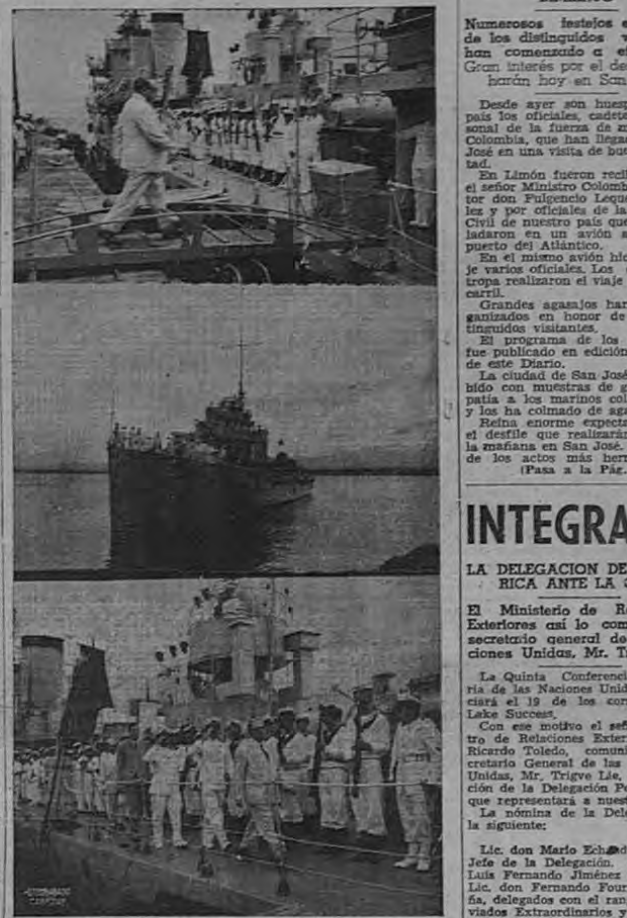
Numerosos festejos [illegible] de los distinguidos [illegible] han comenzado a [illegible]
Gran interés por el de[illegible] harán hoy en San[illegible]

Desde ayer son huesp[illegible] país los oficiales, cadete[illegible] sonal de la fuerza de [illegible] Colombia, que han llega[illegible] José en una visita de bu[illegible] tad.

En Limón fueron reci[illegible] el señor Ministro Colomb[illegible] tor don Fulgencio Leque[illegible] les y por oficiales de la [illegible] Civil de nuestro país que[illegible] ladaron en un avión a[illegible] puerto del Atlántico.

En el mismo avión hic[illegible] je varios oficiales. Los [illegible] tropa realizaron el viaje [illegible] carril.

Grandes agasajos har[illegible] ganizados en honor de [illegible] tinguidos visitantes.

El programa de los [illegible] fue publicado en edición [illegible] de este Diario.

La ciudad de San José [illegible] bido con muestras de g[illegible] patía a los marinos col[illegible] y los ha colmado de aga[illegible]

Reina enorme expecta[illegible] el desfile que realizarán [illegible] la mañana en San José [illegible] de los actos más her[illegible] (Pasa a la Pág. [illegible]

INTEGRA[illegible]

LA DELEGACION DE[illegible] RICA ANTE LA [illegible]

El Ministerio de R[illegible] Exteriores así lo com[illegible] secretario general de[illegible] ciones Unidas, Mr. T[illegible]

La Quinta Conferenci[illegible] ria de las Naciones Unid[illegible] ciará el 19 de los cor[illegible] Lake Success.

Con ese motivo el señ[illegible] tro de Relaciones Exter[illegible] Ricardo Toledo, comuni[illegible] cretario General de las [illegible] Unidas, Mr. Trigve Lie, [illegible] ción de la Delegación P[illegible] que representará a nuest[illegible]

La nómina de la Dele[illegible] la siguiente:

Lic. don Mario Echa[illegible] Jefe de la Delegación. Luis Fernando Jiménez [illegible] Lic. don Fernando Four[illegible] ña, delegados con el ran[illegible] viados Extraordinarios y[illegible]

GUZMAN CAMPOS